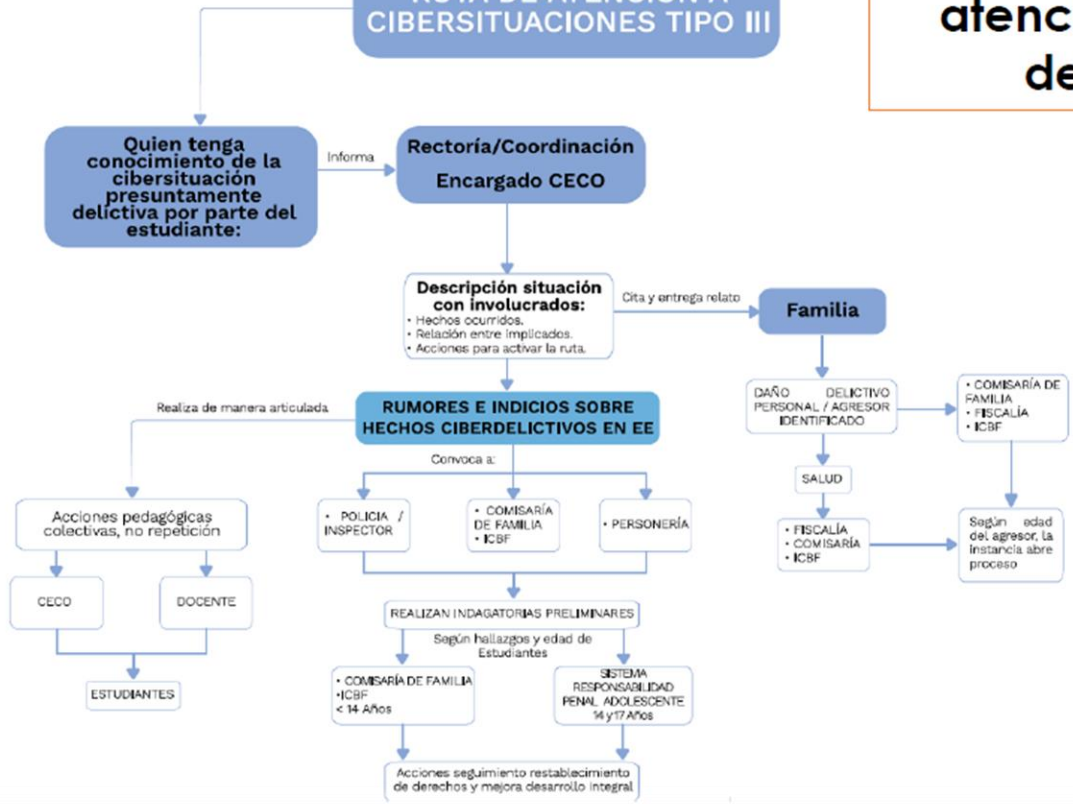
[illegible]
CIBERSITUACIONES TIPO III

atenc
de

Quien tenga conocimiento de la cibersituación presuntamente delictiva por parte del estudiante:

Informa

Rectoría/Coordinación
Encargado CECO

Descripción situación con involucrados:
• Hechos ocurridos.
• Relación entre implicados.
• Acciones para activar la ruta.

Cita y entrega relato

Familia

DAÑO DELICTIVO PERSONAL / AGRESOR IDENTIFICADO

• COMISARÍA DE FAMILIA
• FISCALÍA
• ICBF

SALUD

• FISCALÍA
• COMISARÍA
• ICBF

Según edad del agresor, la instancia abre proceso

Realiza de manera articulada

RUMORES E INDICIOS SOBRE HECHOS CIBERDELICTIVOS EN EE

Convoca a:

Acciones pedagógicas colectivas, no repetición

CECO

DOCENTE

ESTUDIANTES

• POLICIA / INSPECTOR

• COMISARÍA DE FAMILIA
• ICBF

• PERSONERÍA

REALIZAN INDAGATORIAS PRELIMINARES

Según hallazgos y edad de Estudiantes

• COMISARÍA DE FAMILIA
•ICBF
< 14 Años

SISTEMA RESPONSABILIDAD PENAL ADOLESCENTE
14 y 17 Años

Acciones seguimiento restablecimiento de derechos y mejora desarrollo integral